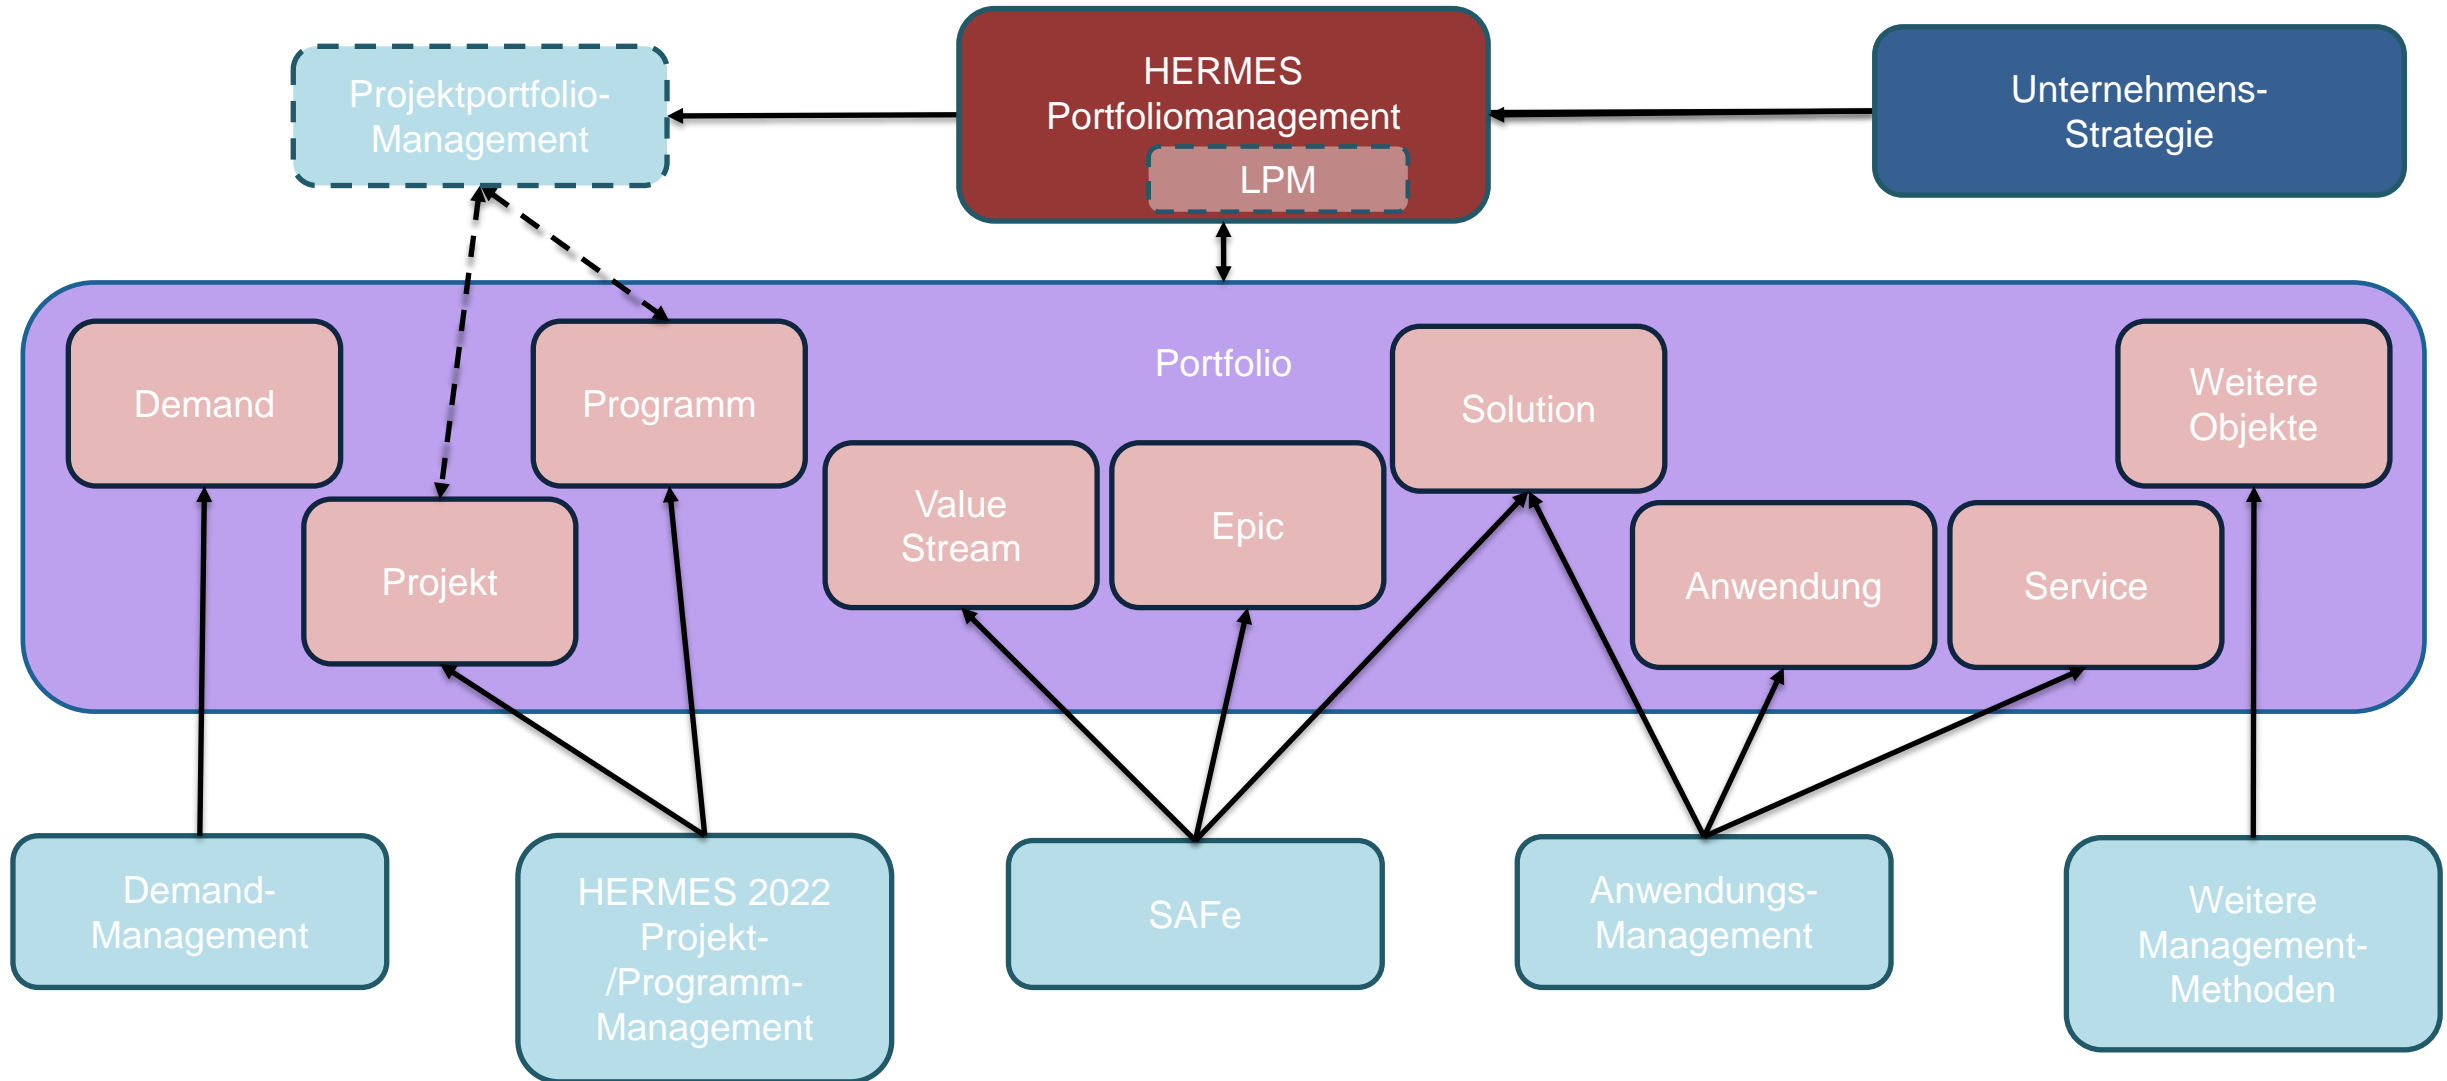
Projektportfolio-Management

HERMES
Portfoliomanagement
LPM

Unternehmens-Strategie

Portfolio

Demand

Programm

Projekt

Value Stream

Epic

Solution

Anwendung

Service

Weitere Objekte

Demand-Management

HERMES 2022 Projekt- /Programm-Management

SAFe

Anwendungs-Management

Weitere Management-Methoden